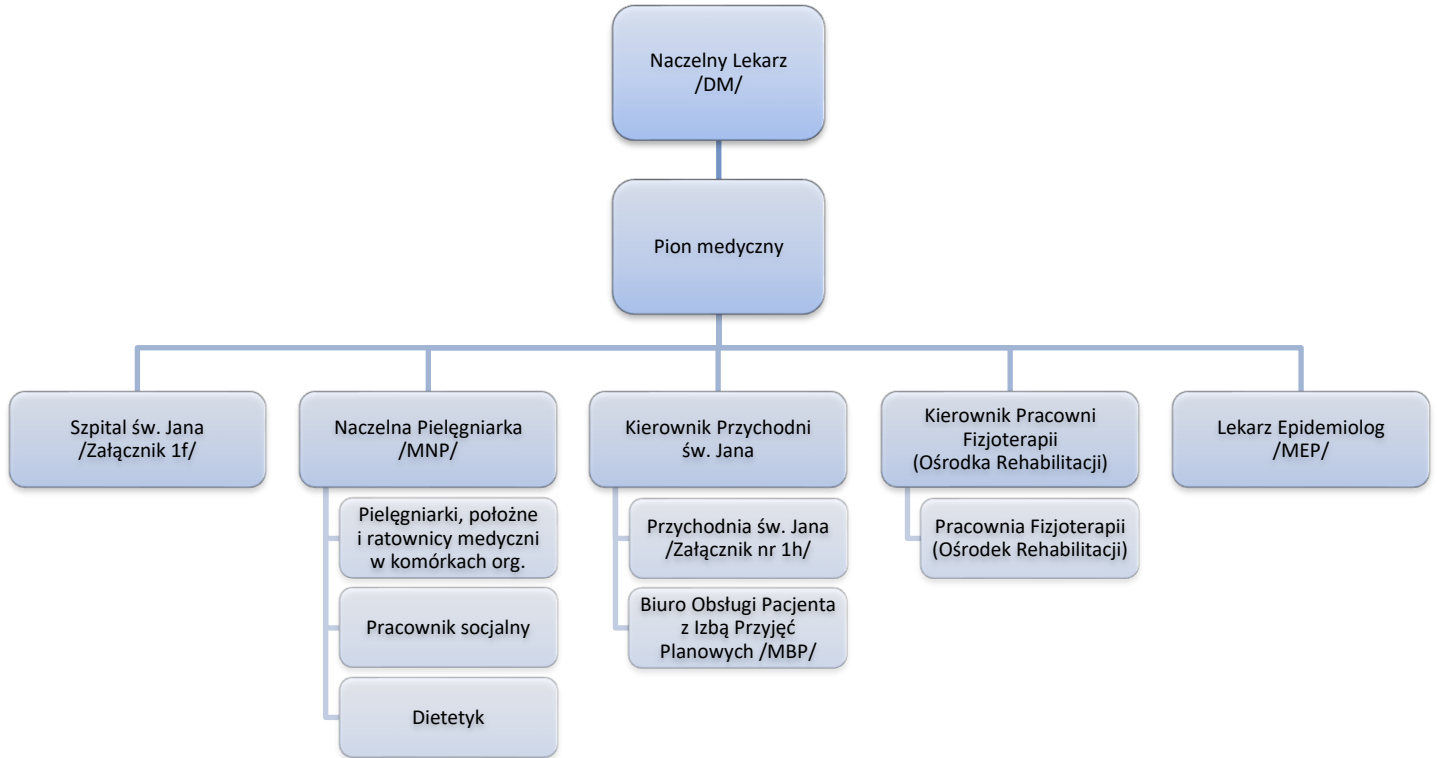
Naczelny Lekarz
/DM/

Pion medyczny

Szpital św. Jana
/Załącznik 1f/

Naczelna Pielęgniarka
/MNP/

Pielęgniarki, położne i ratownicy medyczni w komórkach org.

Pracownik socjalny

Dietetyk

Kierownik Przychodni św. Jana

Przychodnia św. Jana
/Załącznik nr 1h/

Biuro Obsługi Pacjenta z Izbą Przyjęć Planowych /MBP/

Kierownik Pracowni Fizjoterapii
(Ośrodka Rehabilitacji)

Pracownia Fizjoterapii
(Ośrodek Rehabilitacji)

Lekarz Epidemiolog
/MEP/